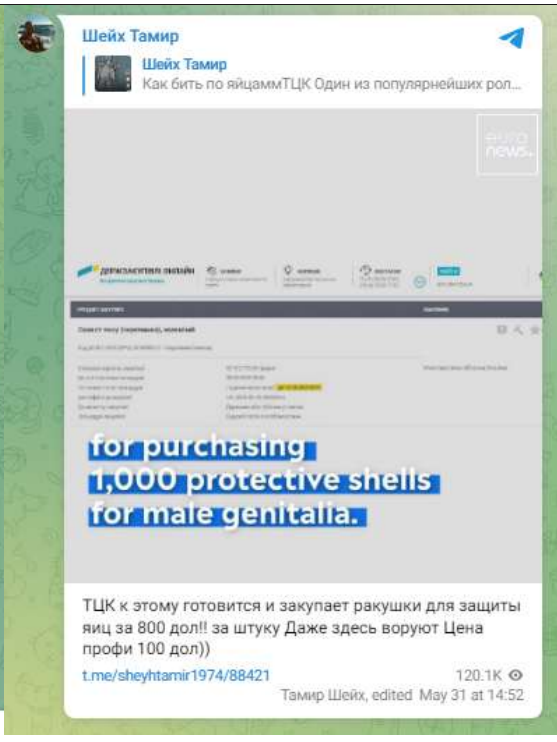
Шейх Тамир

Шейх Тамир
Как бить по яйцамм ТЦК Один из популярнейших рол...

euro news.

ДЕРЖЗАКУПІВЛІ ОНЛАЙН

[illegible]

for purchasing 1,000 protective shells for male genitalia.

ТЦК к этому готовится и закупает ракушки для защиты яиц за 800 дол!! за штуку Даже здесь воруют Цена профи 100 дол))

t.me/sheyhtamir1974/88421

120.1K

Тамир Шейх, edited May 31 at 14:52